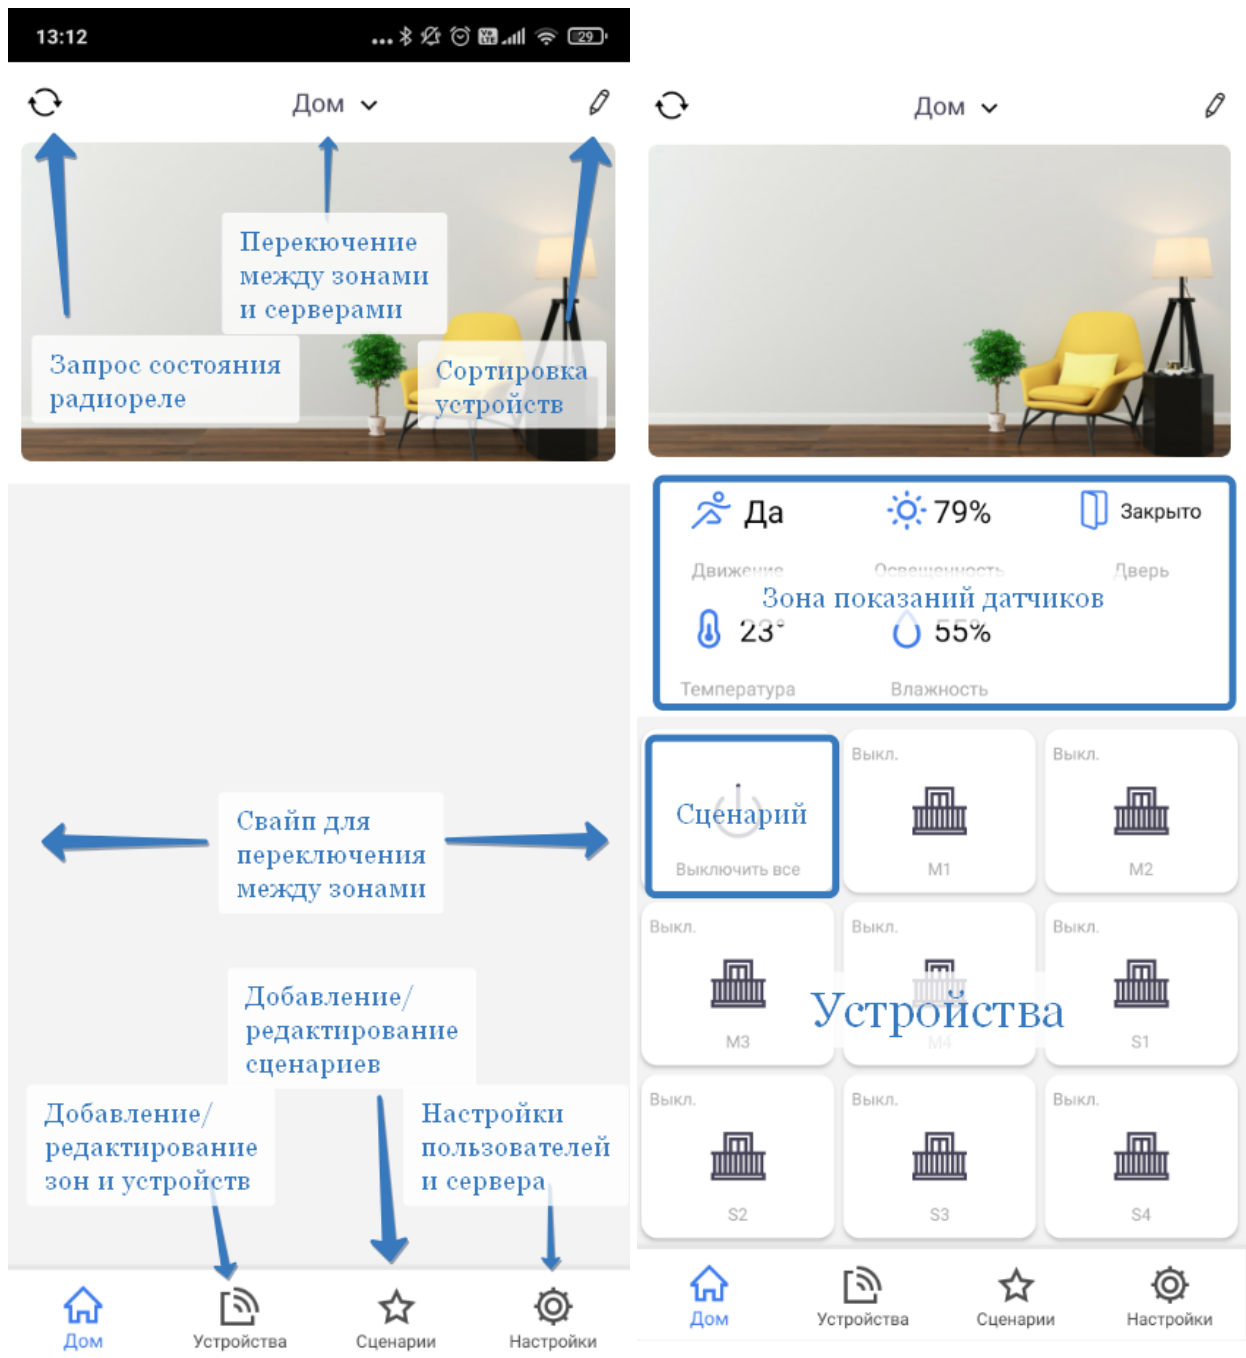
13:12

Дом

Перекючение между зонами и серверами

Запрос состояния радиореле

Сортировка устройств

Свайп для переключения между зонами

Добавление/ редактирование сценариев

Добавление/ редактирование зон и устройств

Настройки пользователей и сервера

Дом
Устройства
Сценарии
Настройки

Дом

Да
Движение
79%
Освещенность
Закрыто
Дверь
Зона показаний датчиков
23°
Температура
55%
Влажность

Сценарий
Выключить все

Выкл.
M1

Выкл.
M2

Выкл.
M3

Выкл.
M4

Выкл.
S1

Устройства

Выкл.
S2

Выкл.
S3

Выкл.
S4

Дом
Устройства
Сценарии
Настройки